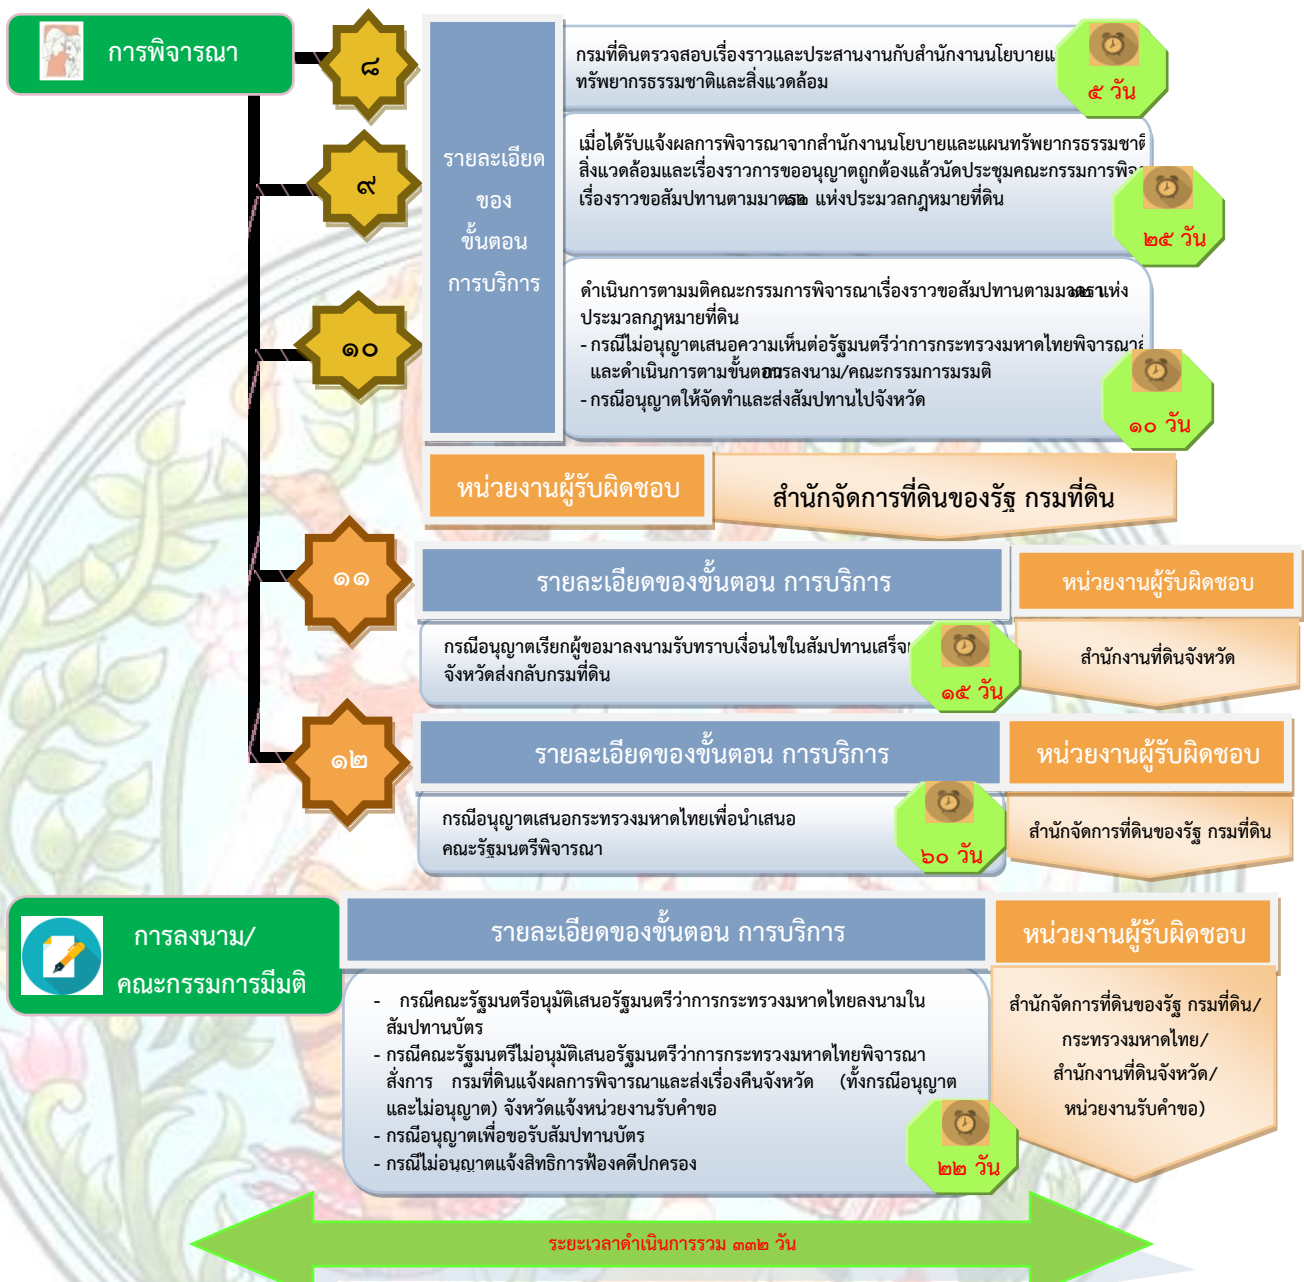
การพิจารณา

๘

๙

๑๐

รายละเอียด ของ ขั้นตอน การบริการ

กรมที่ดินตรวจสอบเรื่องราวและประสานงานกับสำนักงานนโยบายแ ทรัพยากรธรรมชาติและสิ่งแวดล้อม

๕ วัน

เมื่อได้รับแจ้งผลการพิจารณาจากสำนักงานนโยบายและแผนทรัพยากรธรรมชาติ สิ่งแวดล้อมและเรื่องราวการขออนุญาตถูกต้องแล้วนัดประชุมคณะกรรมการพิจ เรื่องราวขอสัมปทานตามมาตรา ๒๐ แห่งประมวลกฎหมายที่ดิน

๒๕ วัน

ดำเนินการตามมติคณะกรรมการพิจารณาเรื่องราวขอสัมปทานตามมาตรา ๒๐ แห่ง ประมวลกฎหมายที่ดิน
- กรณีไม่อนุญาตเสนอความเห็นต่อรัฐมนตรีว่าการกระทรวงมหาดไทยพิจารณา และดำเนินการตามขั้นตอนการลงนาม/คณะกรรมการมรมติ
- กรณีอนุญาตให้จัดทำและส่งสัมปทานไปจังหวัด

๑๐ วัน

หน่วยงานผู้รับผิดชอบ

สำนักจัดการที่ดินของรัฐ กรมที่ดิน

๑๑

รายละเอียดของขั้นตอน การบริการ

หน่วยงานผู้รับผิดชอบ

กรณีอนุญาตเรียกผู้ขอมาลงนามรับทราบเงื่อนไขในสัมปทานเสร็จ จังหวัดส่งกลับกรมที่ดิน

๑๕ วัน

สำนักงานที่ดินจังหวัด

๑๒

รายละเอียดของขั้นตอน การบริการ

หน่วยงานผู้รับผิดชอบ

กรณีอนุญาตเสนอกระทรวงมหาดไทยเพื่อนำเสนอ คณะรัฐมนตรีพิจารณา

๖๐ วัน

สำนักจัดการที่ดินของรัฐ กรมที่ดิน

การลงนาม/ คณะกรรมการมีมติ

รายละเอียดของขั้นตอน การบริการ

หน่วยงานผู้รับผิดชอบ

- กรณีคณะรัฐมนตรีอนุมัติเสนอรัฐมนตรีว่าการกระทรวงมหาดไทยลงนามใน สัมปทานบัตร
- กรณีคณะรัฐมนตรีไม่อนุมัติเสนอรัฐมนตรีว่าการกระทรวงมหาดไทยพิจารณา สั่งการ กรมที่ดินแจ้งผลการพิจารณาและส่งเรื่องคืนจังหวัด (ทั้งกรณีอนุญาต และไม่อนุญาต) จังหวัดแจ้งหน่วยงานรับคำขอ
- กรณีอนุญาตเพื่อขอรับสัมปทานบัตร
- กรณีไม่อนุญาตแจ้งสิทธิการฟ้องคดีปกครอง

๒๒ วัน

สำนักจัดการที่ดินของรัฐ กรมที่ดิน/ กระทรวงมหาดไทย/ สำนักงานที่ดินจังหวัด/ หน่วยงานรับคำขอ)

ระยะเวลาดำเนินการรวม ๓๓๒ วัน